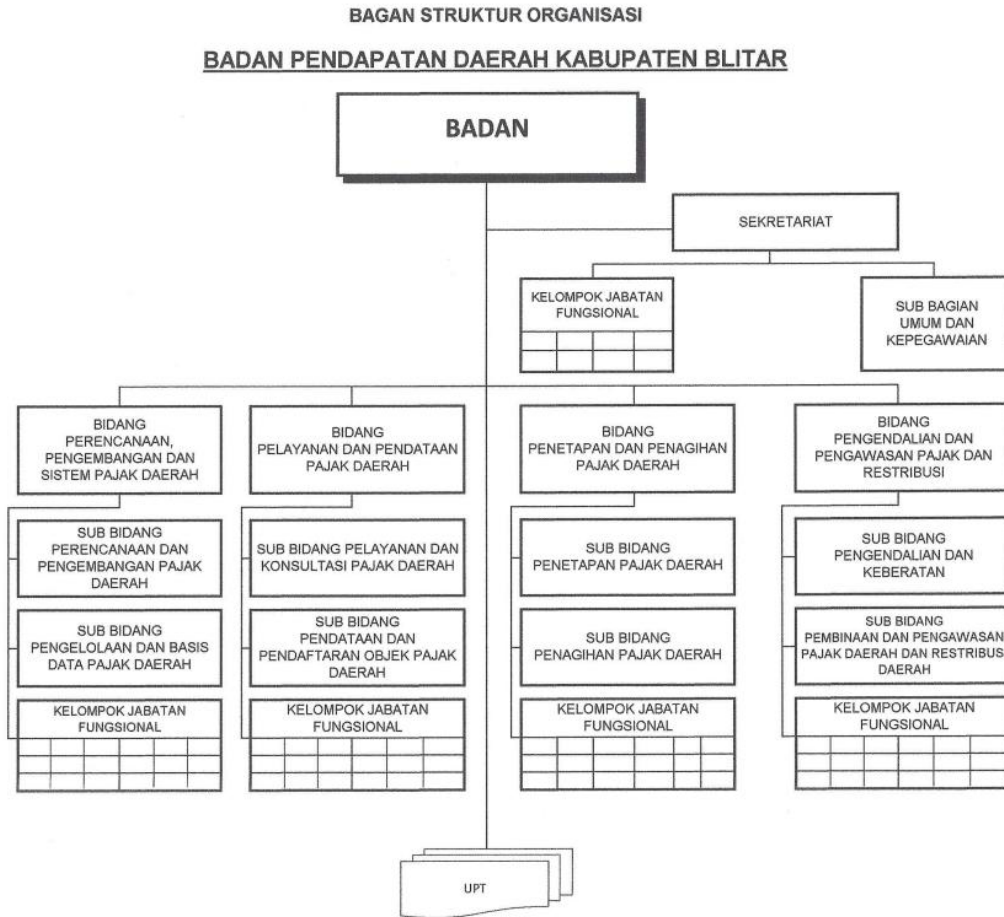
BAGAN STRUKTUR ORGANISASI

BADAN PENDAPATAN DAERAH KABUPATEN BLITAR

BADAN

SEKRETARIAT

KELOMPOK JABATAN FUNGSIONAL

SUB BAGIAN UMUM DAN KEPEGAWAIAN

BIDANG PERENCANAAN, PENGEMBANGAN DAN SISTEM PAJAK DAERAH

SUB BIDANG PERENCANAAN DAN PENGEMBANGAN PAJAK DAERAH

SUB BIDANG PENGELOLAAN DAN BASIS DATA PAJAK DAERAH

KELOMPOK JABATAN FUNGSIONAL

BIDANG PELAYANAN DAN PENDATAAN PAJAK DAERAH

SUB BIDANG PELAYANAN DAN KONSULTASI PAJAK DAERAH

SUB BIDANG PENDATAAN DAN PENDAFTARAN OBJEK PAJAK DAERAH

KELOMPOK JABATAN FUNGSIONAL

BIDANG PENETAPAN DAN PENAGIHAN PAJAK DAERAH

SUB BIDANG PENETAPAN PAJAK DAERAH

SUB BIDANG PENAGIHAN PAJAK DAERAH

KELOMPOK JABATAN FUNGSIONAL

BIDANG PENGENDALIAN DAN PENGAWASAN PAJAK DAN RESTRIBUSI

SUB BIDANG PENGENDALIAN DAN KEBERATAN

SUB BIDANG PEMBINAAN DAN PENGAWASAN PAJAK DAERAH DAN RESTRIBUSI DAERAH

KELOMPOK JABATAN FUNGSIONAL

UPT